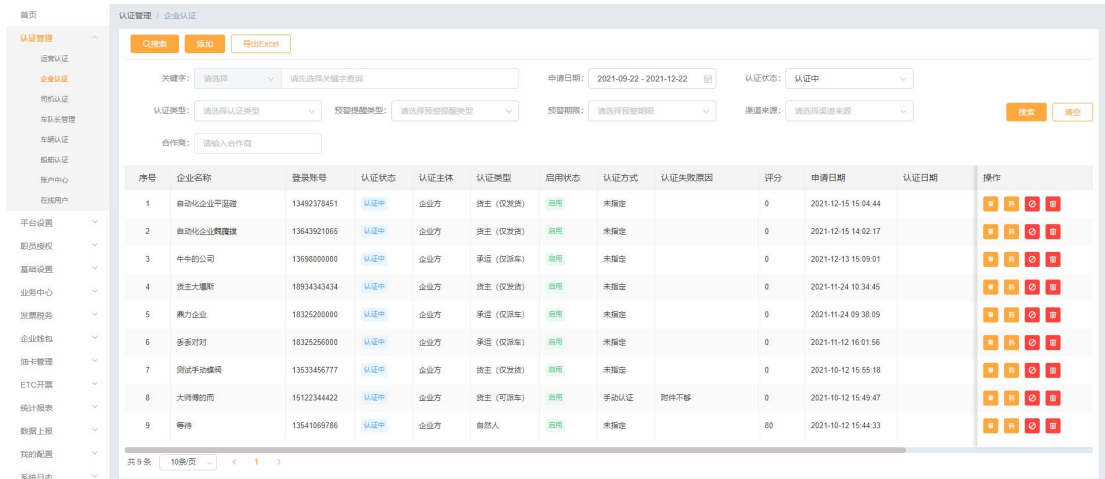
首页
认证管理
运营认证
企业认证
司机认证
车队长管理
车辆认证
船舶认证
账户中心
在线用户
平台设置
职员授权
基础设置
业务中心
发票税务
企业钱包
油卡管理
ETC开票
统计报表
数据上报
我的配置
系统日志

认证管理 / 企业认证

搜索 添加 导出Excel

关键字: 请选择 请先选择关键字查询
申请日期: 2021-09-22 - 2021-12-22
认证状态: 认证中
认证类型: 请选择认证类型
预警提醒类型: 请选择预警提醒类型
预警期限: 请选择预警期限
渠道来源: 请选择渠道来源
搜索 清空
合作商: 请输入合作商

| 序号 | 企业名称 | 登录账号 | 认证状态 | 认证主体 | 认证类型 | 启用状态 | 认证方式 | 认证失败原因 | 评分 | 申请日期 | 认证日期 | 操作 |
|---|---|---|---|---|---|---|---|---|---|---|---|---|
| 1 | 自动化企业平涎碰 | 13492378451 | 认证中 | 企业方 | 货主（仅发货） | 启用 | 未指定 | | 0 | 2021-12-15 15:04:44 | | |
| 2 | 自动化企业韩霞馍 | 13643921065 | 认证中 | 企业方 | 货主（仅发货） | 启用 | 未指定 | | 0 | 2021-12-15 14:02:17 | | |
| 3 | 牛牛的公司 | 13698000000 | 认证中 | 企业方 | 承运（仅派车） | 启用 | 未指定 | | 0 | 2021-12-13 15:09:01 | | |
| 4 | 货主大爆斯 | 18934343434 | 认证中 | 企业方 | 货主（仅发货） | 启用 | 未指定 | | 0 | 2021-11-24 10:34:45 | | |
| 5 | 赛力企业 | 18325200000 | 认证中 | 企业方 | 承运（仅派车） | 启用 | 未指定 | | 0 | 2021-11-24 09:38:09 | | |
| 6 | 丢丢对对 | 18325256000 | 认证中 | 企业方 | 承运（仅派车） | 启用 | 未指定 | | 0 | 2021-11-12 16:01:56 | | |
| 7 | 测试手动模阔 | 13533456777 | 认证中 | 企业方 | 货主（仅发货） | 启用 | 未指定 | | 0 | 2021-10-12 15:55:18 | | |
| 8 | 大师傅的两 | 15122344422 | 认证中 | 企业方 | 货主（可派车） | 启用 | 手动认证 | 附件不够 | 0 | 2021-10-12 15:49:47 | | |
| 9 | 等待 | 13541069786 | 认证中 | 企业方 | 自然人 | 启用 | 未指定 | | 80 | 2021-10-12 15:44:33 | | |

共 9 条 10条/页 < 1 >